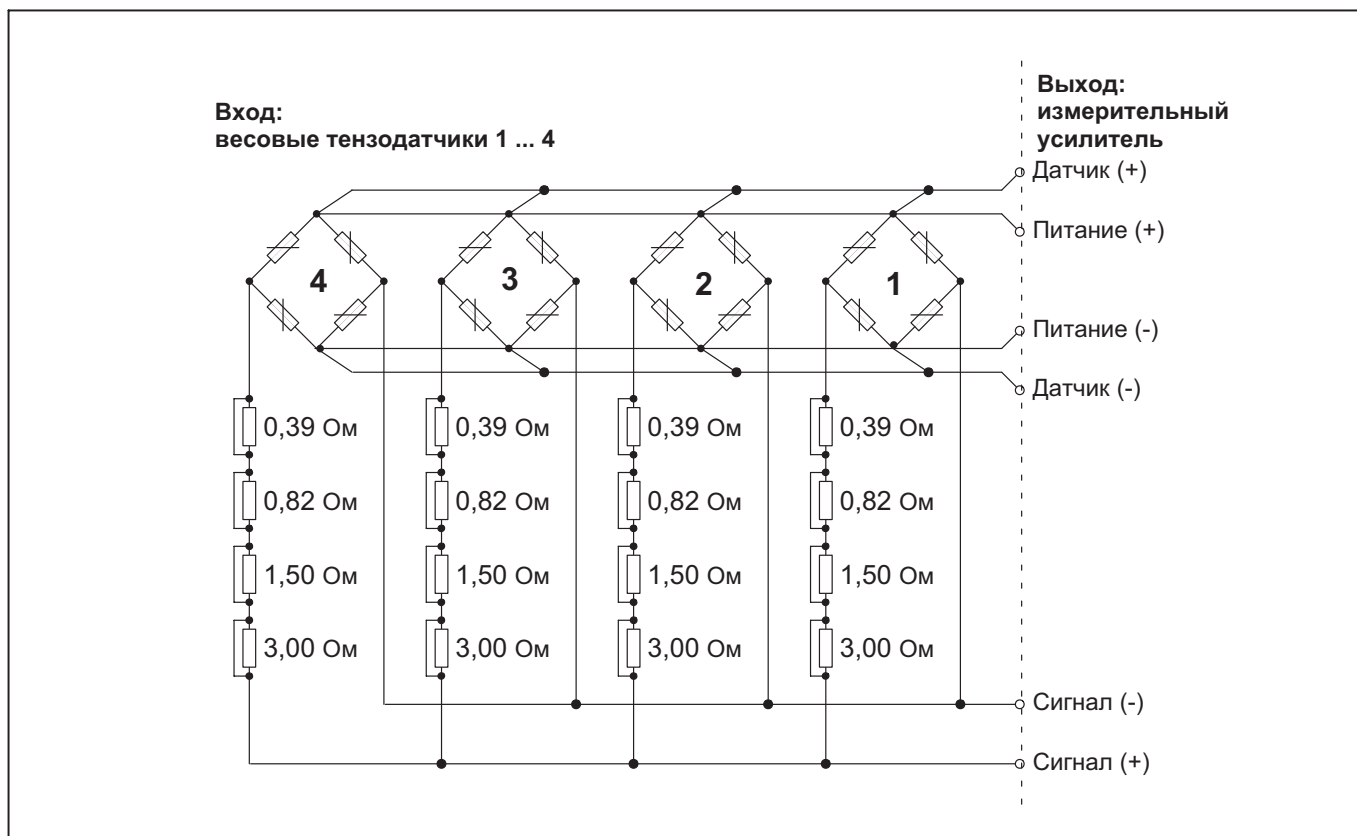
Вход:
весовые тензодатчики 1 ... 4

Выход:
измерительный
усилитель

Датчик (+)
Питание (+)

4
3
2
1

Питание (-)
Датчик (-)

0,39 Ом
0,82 Ом
1,50 Ом
3,00 Ом

0,39 Ом
0,82 Ом
1,50 Ом
3,00 Ом

0,39 Ом
0,82 Ом
1,50 Ом
3,00 Ом

0,39 Ом
0,82 Ом
1,50 Ом
3,00 Ом

Сигнал (-)
Сигнал (+)